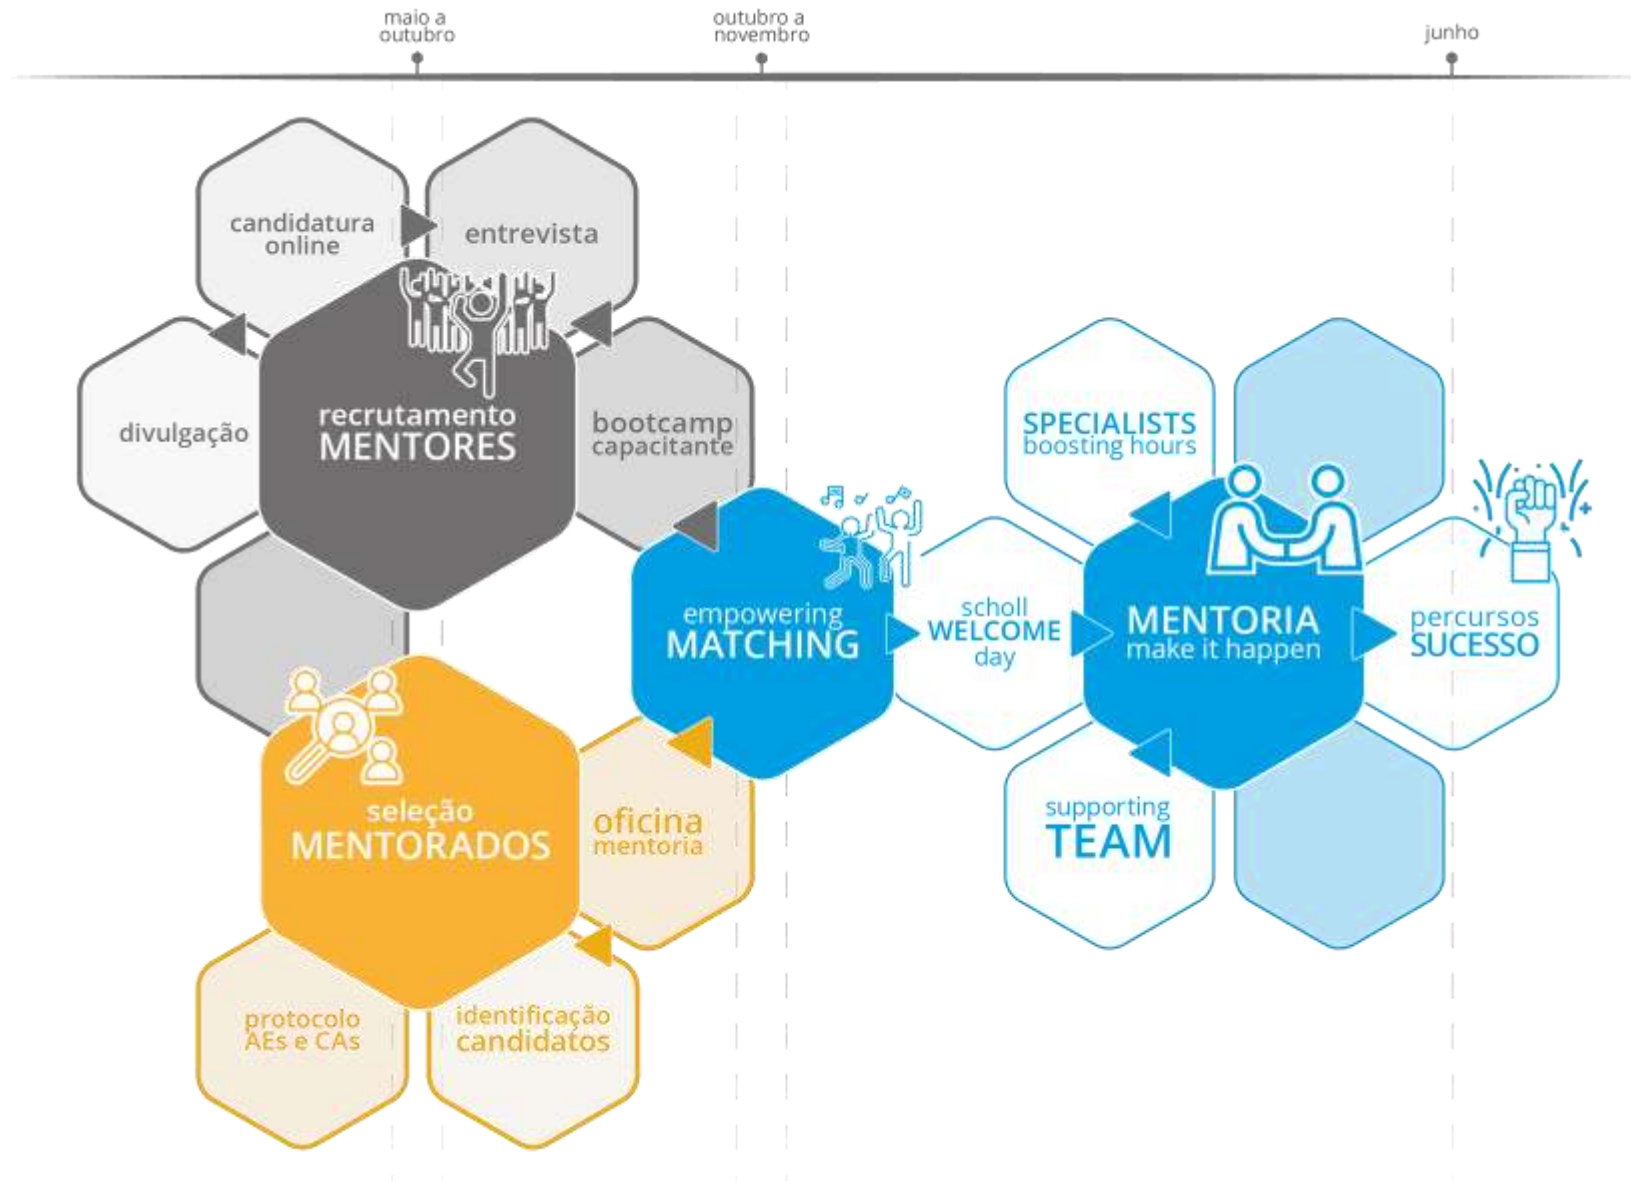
maio a outubro

outubro a novembro

junho

candidatura online

entrevista

divulgação

recrutamento MENTORES

bootcamp capacitante

empowering MATCHING

scholl WELCOME day

SPECIALISTS boosting hours

MENTORIA make it happen

percursos SUCESSO

supporting TEAM

seleção MENTORADOS

oficina mentoria

protocolo AEs e CAs

identificação candidatos